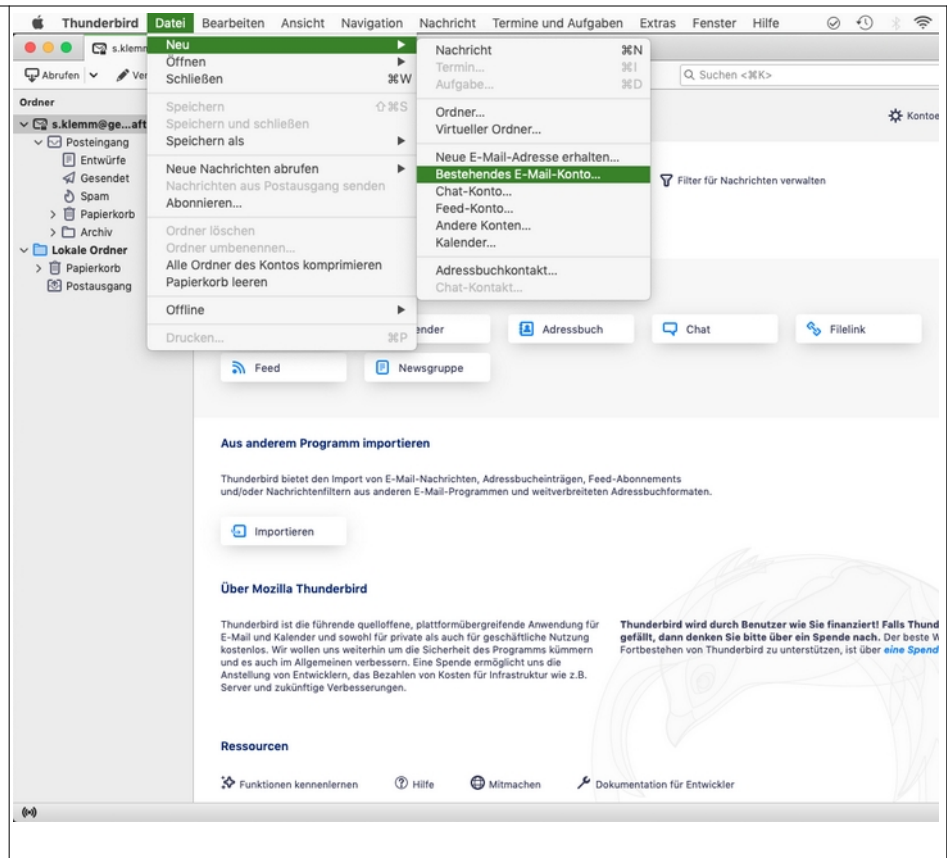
Thunderbird Datei Bearbeiten Ansicht Navigation Nachricht Termine und Aufgaben Extras Fenster Hilfe

s.klemm

Abrufen Ve

Ordner

s.klemm@ge...aft
Posteingang
Entwürfe
Gesendet
Spam
Papierkorb
Archiv
Lokale Ordner
Papierkorb
Postausgang

Neu
Öffnen
Schließen ⌘W
Speichern ⇧⌘S
Speichern und schließen
Speichern als
Neue Nachrichten abrufen
Nachrichten aus Postausgang senden
Abonnieren...
Ordner löschen
Ordner umbenennen...
Alle Ordner des Kontos komprimieren
Papierkorb leeren
Offline
Drucken... ⌘P

Nachricht ⌘N
Termin... ⌘I
Aufgabe... ⌘D
Ordner...
Virtueller Ordner...
Neue E-Mail-Adresse erhalten...
Bestehendes E-Mail-Konto...
Chat-Konto...
Feed-Konto...
Andere Konten...
Kalender...
Adressbuchkontakt...
Chat-Kontakt...

Q Suchen <⌘K>

Kontoe

Filter für Nachrichten verwalten

ender
Adressbuch
Chat
Filelink
Feed
Newsgruppe

Aus anderem Programm importieren

Thunderbird bietet den Import von E-Mail-Nachrichten, Adressbucheinträgen, Feed-Abonnements und/oder Nachrichtenfiltern aus anderen E-Mail-Programmen und weitverbreiteten Adressbuchformaten.

Importieren

Über Mozilla Thunderbird

Thunderbird ist die führende quelloffene, plattformübergreifende Anwendung für E-Mail und Kalender und sowohl für private als auch für geschäftliche Nutzung kostenlos. Wir wollen uns weiterhin um die Sicherheit des Programms kümmern und es auch im Allgemeinen verbessern. Eine Spende ermöglicht uns die Anstellung von Entwicklern, das Bezahlen von Kosten für Infrastruktur wie z.B. Server und zukünftige Verbesserungen.

Thunderbird wird durch Benutzer wie Sie finanziert! Falls Thund gefällt, dann denken Sie bitte über ein Spende nach. Der beste W Fortbestehen von Thunderbird zu unterstützen, ist über eine Spend

Ressourcen

Funktionen kennenlernen
Hilfe
Mitmachen
Dokumentation für Entwickler